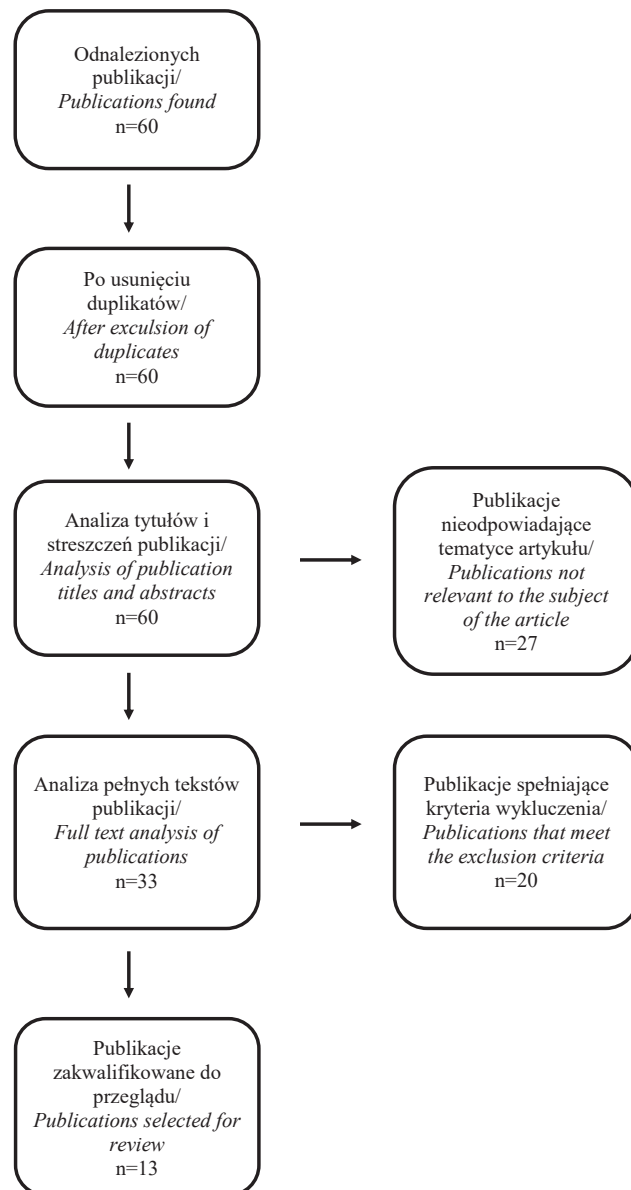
Odnalezionych publikacji/
*Publications found*
n=60

Po usunięciu duplikatów/
*After exculsion of duplicates*
n=60

Analiza tytułów i streszczeń publikacji/
*Analysis of publication titles and abstracts*
n=60

Publikacje nieodpowiadające tematyce artykułu/
*Publications not relevant to the subject of the article*
n=27

Analiza pełnych tekstów publikacji/
*Full text analysis of publications*
n=33

Publikacje spełniające kryteria wykluczenia/
*Publications that meet the exclusion criteria*
n=20

Publikacje zakwalifikowane do przeglądu/
*Publications selected for review*
n=13